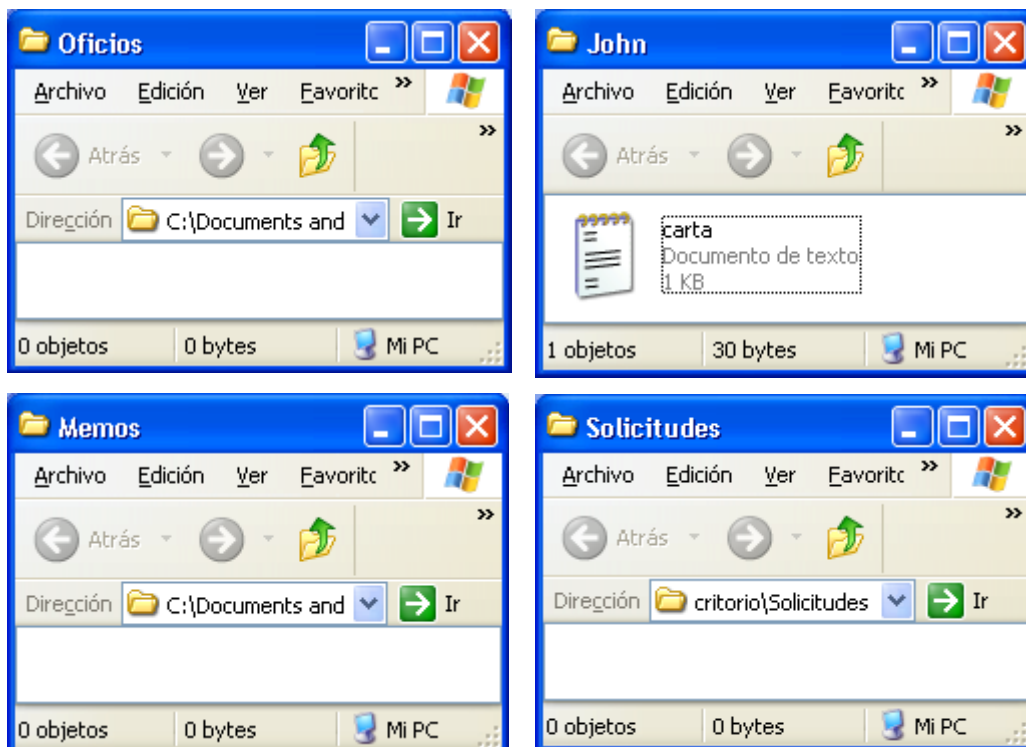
Oficios

Archivo Edición Ver Favoritc »

Atrás

»

Dirección C:\Documents and Ir

0 objetos 0 bytes Mi PC

John

Archivo Edición Ver Favoritc »

Atrás

»

carta
Documento de texto
1 KB

1 objetos 30 bytes Mi PC

Memos

Archivo Edición Ver Favoritc »

Atrás

»

Dirección C:\Documents and Ir

0 objetos 0 bytes Mi PC

Solicitudes

Archivo Edición Ver Favoritc »

Atrás

»

Dirección critorio\Solicitudes Ir

0 objetos 0 bytes Mi PC